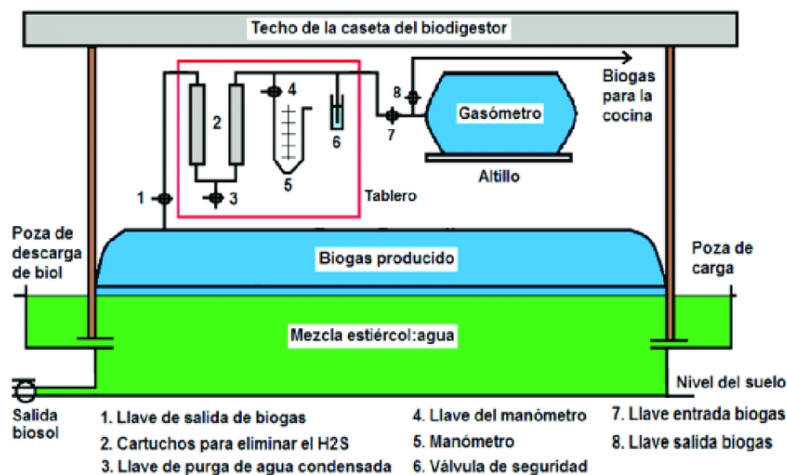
Techo de la caseta del biodigestor

Biogas para la cocina

8

4

2

Gasómetro

7

6

5

Altillo

1

3

Tablero

Poza de descarga de biol

Biogas producido

Poza de carga

Mezcla estiércol:agua

Nivel del suelo

Salida biosol

1. Llave de salida de biogas
2. Cartuchos para eliminar el H2S
3. Llave de purga de agua condensada
4. Llave del manómetro
5. Manómetro
6. Válvula de seguridad
7. Llave entrada biogas
8. Llave salida biogas